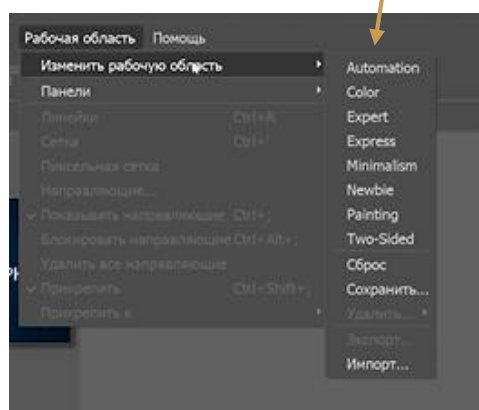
Рабочая область Помощь

Изменить рабочую область
Панели
Линейки Ctrl+R
Сетка Ctrl+'
Пиксельная сетка
Направляющие...
Показывать направляющие Ctrl+;
Блокировать направляющие Ctrl+Alt+;
Удалить все направляющие
Прикрепить Ctrl+Shift+;
Прикрепить к

Automation
Color
Expert
Express
Minimalism
Newbie
Painting
Two-Sided
Сброс
Сохранить...
Удалить...
Экспорт...
Импорт...